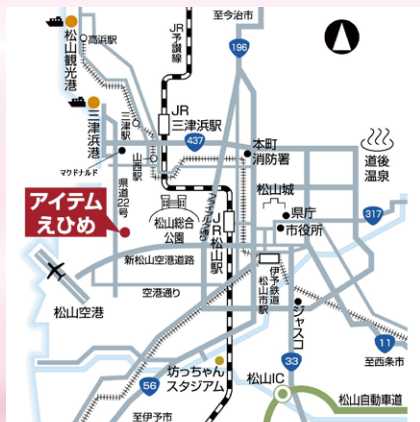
至今治市
JR予讃線
196
松山観光港
高浜駅
三津浜港
三津駅
JR三津浜駅
437
マクドナルド
山西駅
本町
消防署
道後温泉
県道22号
松山城
アイテムえひめ
松山総合公園
JR松山駅
県庁
市役所
317
新松山空港道路
伊予鉄道松山市駅
ジャスコ
松山空港
空港通り
至西条市
11
坊っちゃんスタジアム
33
56
松山IC
松山自動車道
至伊予市